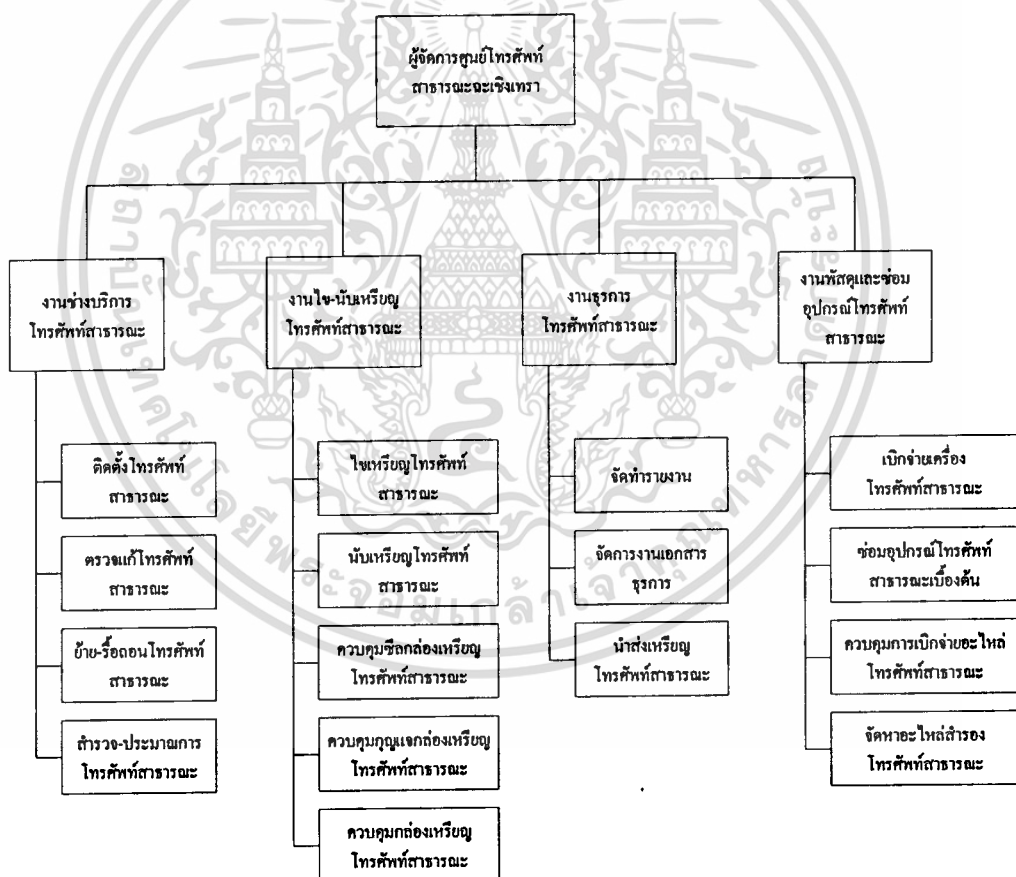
ผู้จัดการศูนย์โทรศัพท์สาธารณะเชิงเทรา

งานช่างบริการโทรศัพท์สาธารณะ

ติดตั้งโทรศัพท์สาธารณะ

ตรวจแก้โทรศัพท์สาธารณะ

ย้าย-รื้อถอนโทรศัพท์สาธารณะ

สำรวจ-ประมาณการโทรศัพท์สาธารณะ

งานไข-นับเหรียญโทรศัพท์สาธารณะ

ไขเหรียญโทรศัพท์สาธารณะ

นับเหรียญโทรศัพท์สาธารณะ

ควบคุมซีลกล่องเหรียญโทรศัพท์สาธารณะ

ควบคุมกุญแจกล่องเหรียญโทรศัพท์สาธารณะ

ควบคุมกล่องเหรียญโทรศัพท์สาธารณะ

งานธุรการโทรศัพท์สาธารณะ

จัดทำรายงาน

จัดการงานเอกสารธุรการ

นำส่งเหรียญโทรศัพท์สาธารณะ

งานพัสดุและซ่อมอุปกรณ์โทรศัพท์สาธารณะ

เบิกจ่ายเครื่องโทรศัพท์สาธารณะ

ซ่อมอุปกรณ์โทรศัพท์สาธารณะเบื้องต้น

ควบคุมการเบิกจ่ายอะไหล่โทรศัพท์สาธารณะ

จัดหาอะไหล่สำรองโทรศัพท์สาธารณะ